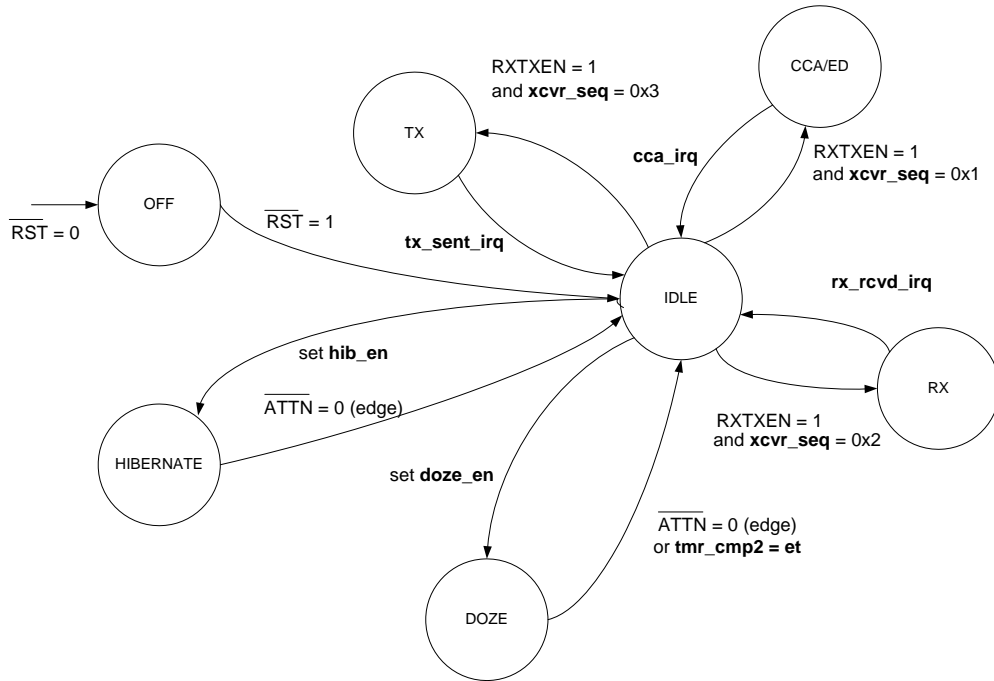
RXTXEN = 1
and **xcvr_seq** = 0x3

CCA/ED

TX

**cca_irq**

RXTXEN = 1
and **xcvr_seq** = 0x1

OFF

$\overline{RST}$ = 0

$\overline{RST}$ = 1

**tx_sent_irq**

IDLE

**rx_rcvd_irq**

set **hib_en**

RX

$\overline{ATTN}$ = 0 (edge)

HIBERNATE

RXTXEN = 1
and **xcvr_seq** = 0x2

set **doze_en**

$\overline{ATTN}$ = 0 (edge)
or **tmr_cmp2 = et**

DOZE